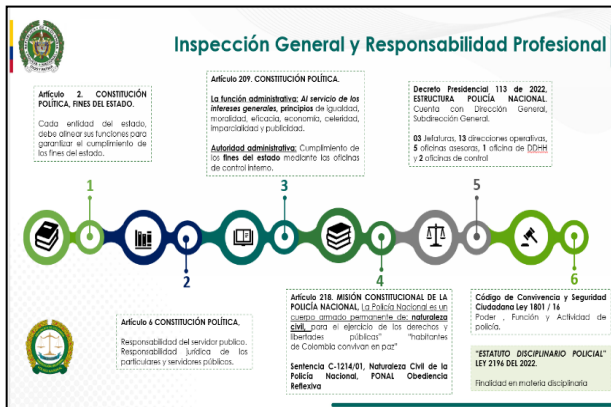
Inspección General y Responsabilidad Profesional

Artículo 2. CONSTITUCIÓN POLÍTICA, FINES DEL ESTADO.

Cada entidad del estado, debe alinear sus funciones para garantizar el cumplimiento de los fines del estado.

Artículo 209. CONSTITUCIÓN POLÍTICA.

La función administrativa: Al servicio de los intereses generales, principios de igualdad, moralidad, eficacia, economía, celeridad, imparcialidad y publicidad.

Autoridad administrativa: Cumplimiento de los fines del estado mediante las oficinas de control interno.

Decreto Presidencial 113 de 2022. ESTRUCTURA POLICÍA NACIONAL. Cuenta con Dirección General, Subdirección General.

03 Jefaturas, 13 direcciones operativas, 5 oficinas asesoras, 1 oficina de DDHH y 2 oficinas de control

1

2

3

4

5

6

Artículo 6 CONSTITUCIÓN POLÍTICA,

Responsabilidad del servidor publico. Responsabilidad jurídica de los particulares y servidores públicos.

Artículo 218. MISIÓN CONSTITUCIONAL DE LA POLICÍA NACIONAL. La Policía Nacional es un cuerpo armado permanente de naturaleza civil, para el ejercicio de los derechos y libertades públicas" "habitantes de Colombia convivan en paz"

Sentencia C-1214/01, Naturaleza Civil de la Policía Nacional, PONAL Obediencia Reflexiva

Código de Convivencia y Seguridad Ciudadana Ley 1801 / 16
Poder , Función y Actividad de policía.

"ESTATUTO DISCIPLINARIO POLICIAL" LEY 2196 DEL 2022.

Finalidad en materia disciplinaria